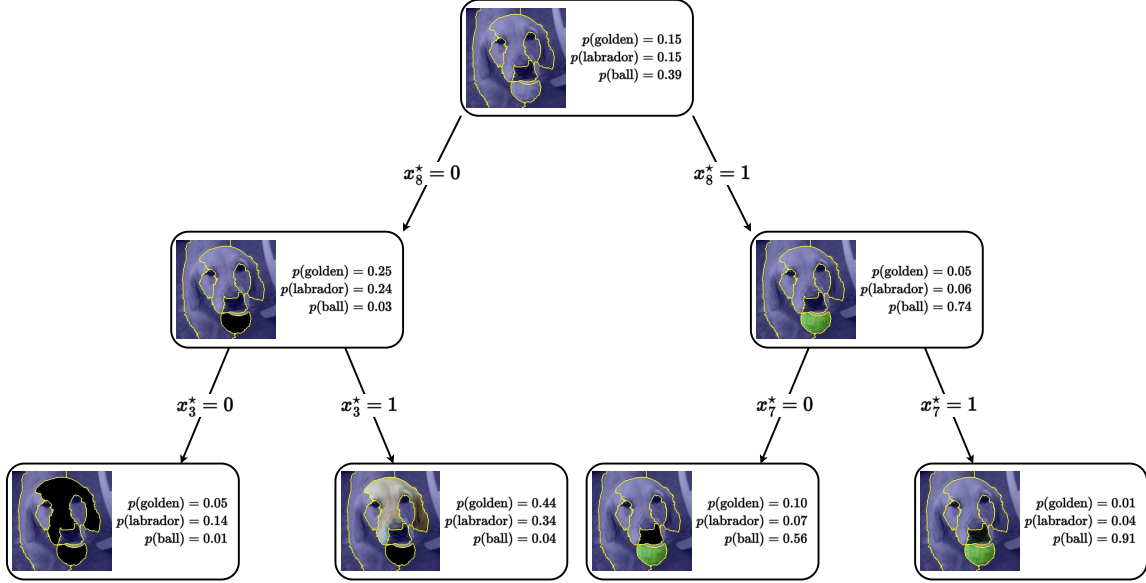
$p(\text{golden}) = 0.15$
$p(\text{labrador}) = 0.15$
$p(\text{ball}) = 0.39$

$x_8^\star = 0$

$x_8^\star = 1$

$p(\text{golden}) = 0.25$
$p(\text{labrador}) = 0.24$
$p(\text{ball}) = 0.03$

$p(\text{golden}) = 0.05$
$p(\text{labrador}) = 0.06$
$p(\text{ball}) = 0.74$

$x_3^\star = 0$

$x_3^\star = 1$

$x_7^\star = 0$

$x_7^\star = 1$

$p(\text{golden}) = 0.05$
$p(\text{labrador}) = 0.14$
$p(\text{ball}) = 0.01$

$p(\text{golden}) = 0.44$
$p(\text{labrador}) = 0.34$
$p(\text{ball}) = 0.04$

$p(\text{golden}) = 0.10$
$p(\text{labrador}) = 0.07$
$p(\text{ball}) = 0.56$

$p(\text{golden}) = 0.01$
$p(\text{labrador}) = 0.04$
$p(\text{ball}) = 0.91$